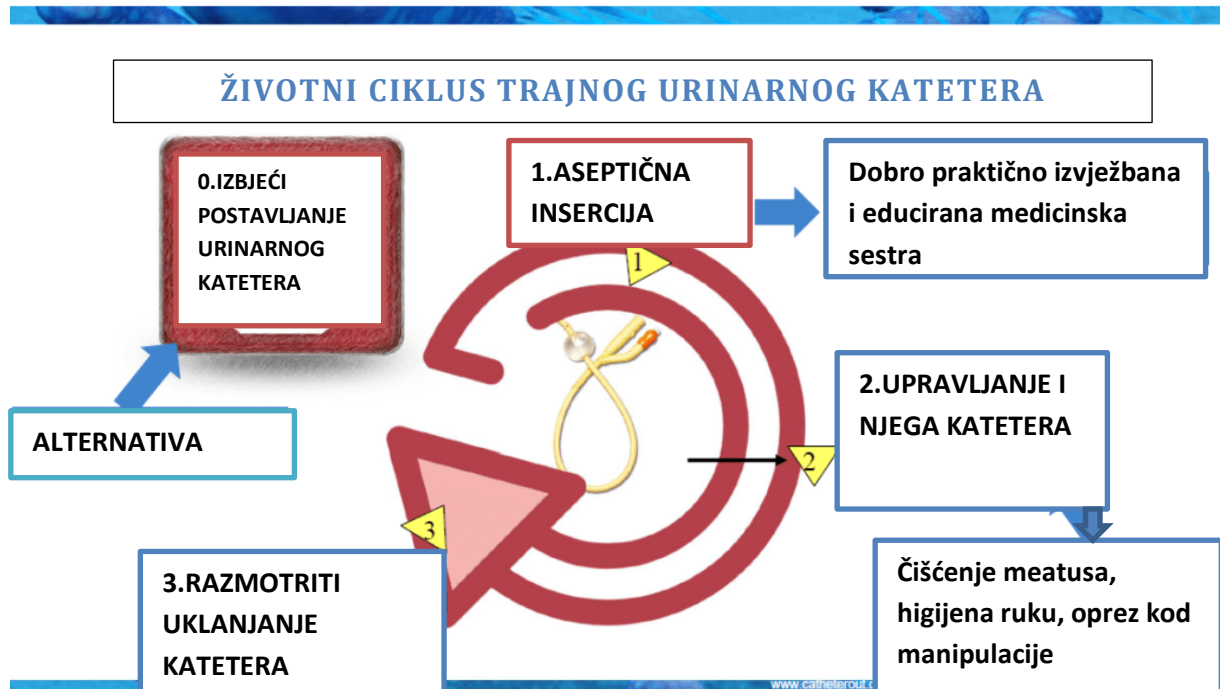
ŽIVOTNI CIKLUS TRAJNOG URINARNOG KATETERA

0.IZBJEĆI POSTAVLJANJE URINARNOG KATETERA

1.ASEPTIČNA INSERCIJA

Dobro praktično izvježbana i educirana medicinska sestra

1

ALTERNATIVA

2.UPRAVLJANJE I NJEGA KATETERA

2

3

3.RAZMOTRITI UKLANJANJE KATETERA

Čišćenje meatusa, higijena ruku, oprez kod manipulacije

www.catheterout.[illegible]